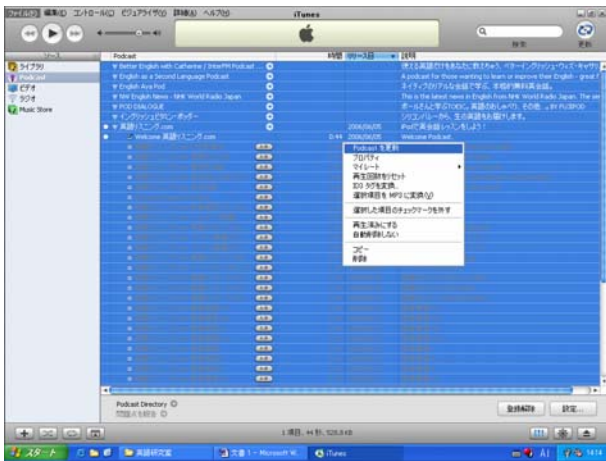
ファイル(F) 編集(E) コントロール(C) ビジュアライザ(Z) 詳細(A) ヘルプ(H)

iTunes

検索

更新

ソース

ライブラリ

Podcast

ビデオ

ラジオ

Music Store

Podcast

時間

リリース日

説明

Better English with Catherine / InterFM Podcast ...

English as a Second Language Podcast

English Aya Pod

NHK English News - NHK World Radio Japan

POD DIALOGUE

イングリッシュ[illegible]

英語リスニング.com

Welcome 英語リスニング.com

0:44

2006/06/05

2006/06/05

Welcome Podcast.

使える英語がきちんと学べる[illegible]

A podcast for those wanting to learn or improve their English - great f

ネイティブのリアルな会話で学ぶ、本格的無料英会話。

This is the latest news in English from NHK World Radio Japan. The se

ボールさんと学ぶTOEIC、英語のおしゃべり、その他 ... BY PUSPOD

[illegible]、生の英語をお届けします。

iPodで英会話レッスンをしよう！

Podcast を更新

プロパティ

マイレート

再生回数をリセット

ID3 タグを変換

選択項目を MP3 に変換(V)

選択した項目のチェックマークを外す

再生済みにする

自動削除しない

コピー

削除

Podcast Directory

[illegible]

登録解除

設定...

1 項目、44 秒、528.0 KB

スタート

英語研究室

文書 1 - Microsoft W...

iTunes

14:14